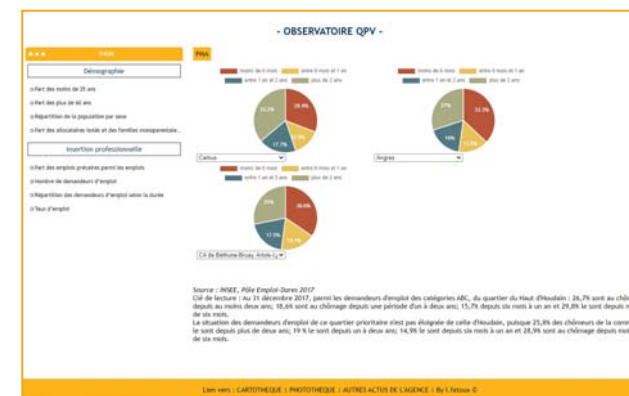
- OBSERVATOIRE QPV -

THEME

Démographie

Part des moins de 25 ans

Part des plus de 60 ans

Répartition de la population par sexe

Part des allocataires isolés et des familles monoparentales

Insertion professionnelle

Part des emplois précaires parmi les emplois

Nombre de demandeurs d'emploi

Répartition des demandeurs d'emploi selon la durée

Taux d'emploi

PNA

moins de 6 mois | entre 6 mois et 1 an | entre 1 an et 2 ans | plus de 2 ans

33.3% | 26.9% | 17.7% | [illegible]

Calonne

moins de 6 mois | entre 6 mois et 1 an | entre 1 an et 2 ans | plus de 2 ans

27% | 33.3% | 16% | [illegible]

Angres

moins de 6 mois | entre 6 mois et 1 an | entre 1 an et 2 ans | plus de 2 ans

29% | 30.6% | 17.5% | 15.7%

CA de Bethune-Bruay, Artois-L

Source : INSEE, Pôle Emploi-Dares 2017

Clé de lecture : Au 31 décembre 2017, parmi les demandeurs d'emploi des catégories ABC, du quartier du Haut d'Houdain : 26,7% sont au chôm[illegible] depuis au moins deux ans; 18,6% sont au chômage depuis une période d'un à deux ans; 15,7% depuis six mois à un an et 29,8% le sont depuis m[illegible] de six mois.

La situation des demandeurs d'emploi de ce quartier prioritaire n'est pas éloignée de celle d'Houdain, puisque 25,8% des chômeurs de la comm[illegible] le sont depuis plus de deux ans; 19 % le sont depuis un à deux ans; 14,9% le sont depuis six mois à un an et 28,9% sont au chômage depuis m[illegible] de six mois.

Liens vers : CARTOTHEQUE | PHOTOTHEQUE | AUTRES ACTUS DE L'AGENCE | By I.Tatouo ©